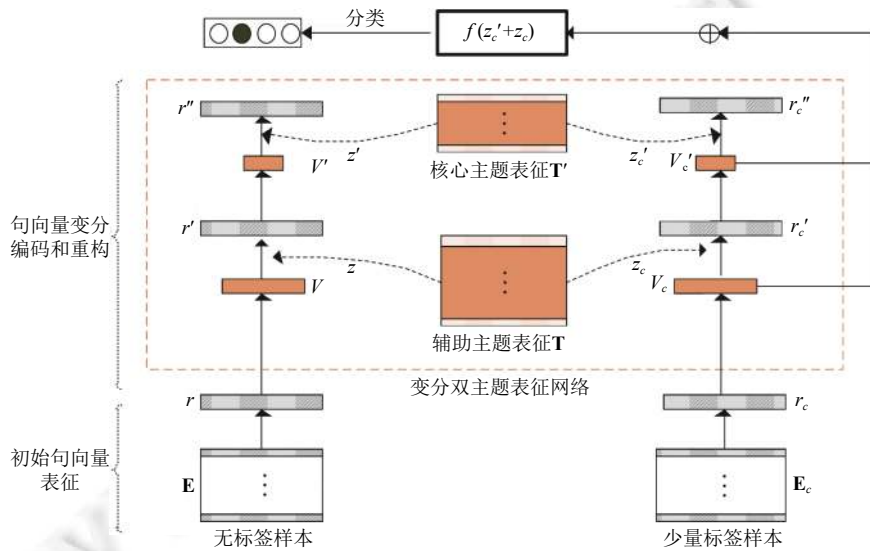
分类

$f(z_c'+z_c)$

$\oplus$

$r''$

$z'$

核心主题表征$\mathbf{T}'$

$z_c'$

$r_c''$

$V'$

$V_c'$

句向量变分编码和重构

$r'$

$r_c'$

$z$

$z_c$

$V$

$V_c$

辅助主题表征$\mathbf{T}$

变分双主题表征网络

$r$

$r_c$

初始句向量表征

$\mathbf{E}$

$\mathbf{E}_c$

无标签样本

少量标签样本